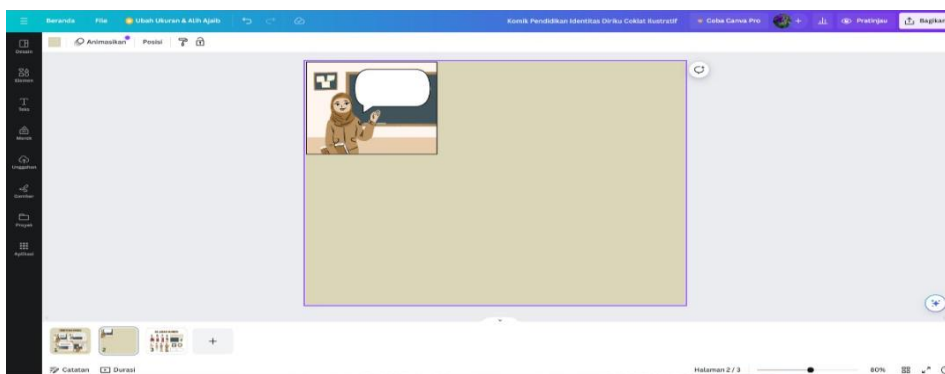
Beranda File Ubah Ukuran & Alih Ajaib

Komik Pendidikan Identitas Diriku Coklat Ilustratif Coba Canva Pro + Pratinjau Bagikan

Animasikan Posisi

Desain
Elemen
Teks
Merek
Unggahan
Gambar
Proyek
Aplikasi

2

+

Catatan Durasi

Halaman 2 / 3 80%